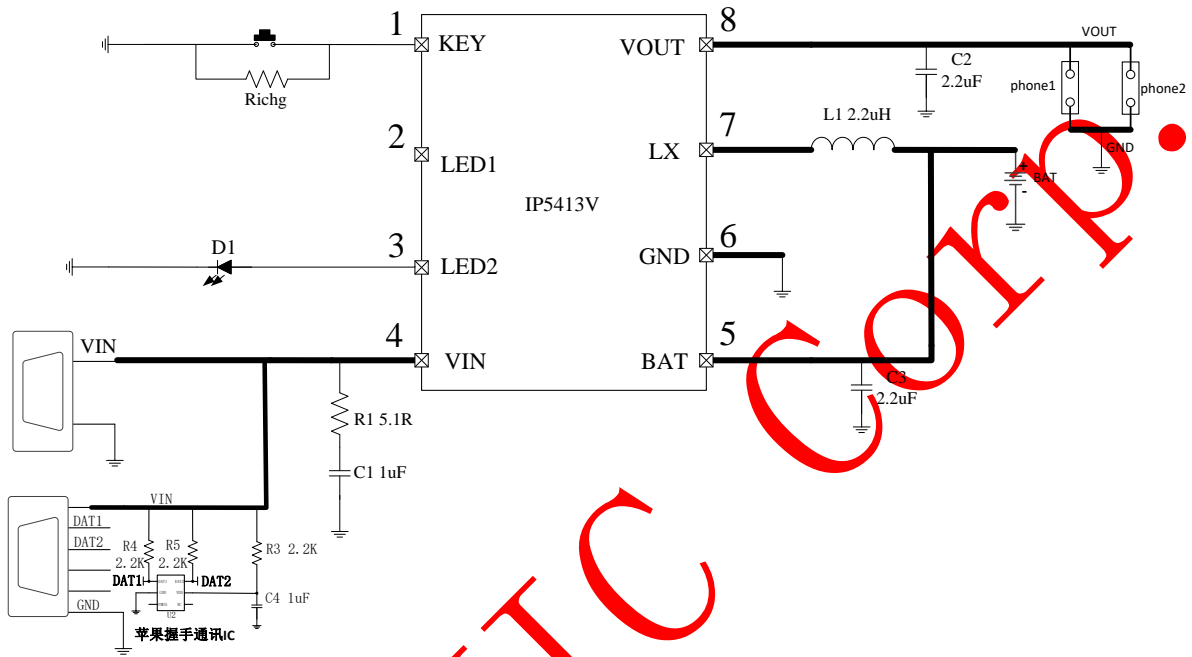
1 KEY
Richg
2 LED1
IP5413V
D1
3 LED2
VIN
4 VIN
R1 5.1R
C1 1uF
VIN
DAT1
DAT2
R4 2.2K
R5 2.2K
R3 2.2K
DAT1
DAT2
C4 1uF
GND
苹果握手通讯IC
8 VOUT
C2 2.2uF
VOUT
phone1
phone2
7 LX
L1 2.2uH
GND
BAT
6 GND
5 BAT
C3 2.2uF
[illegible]TC Corp.